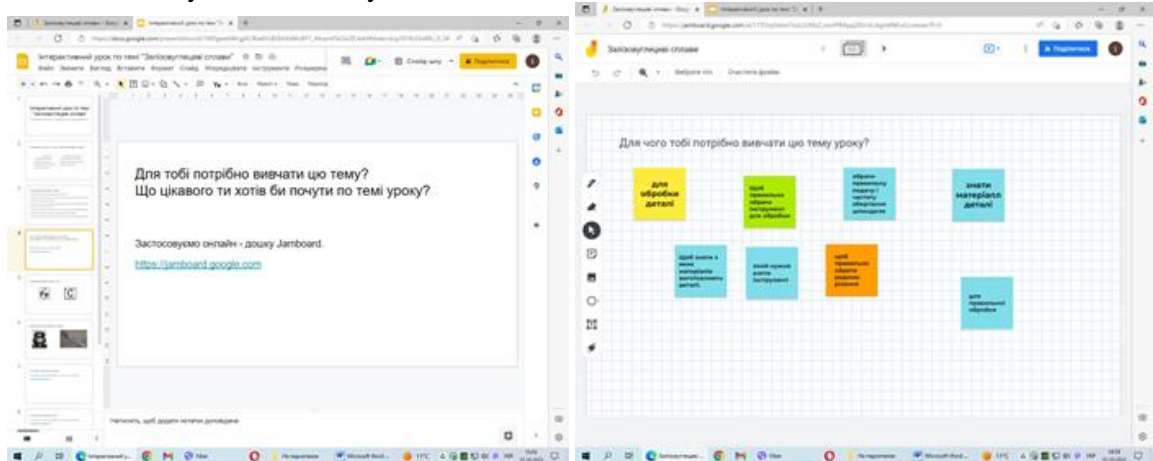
Інтерактивний урок по темі "Залізовуглецеві сплави"

Для тобі потрібно вивчати цю тему?
Що цікавого ти хотів би почути по темі уроку?

Застосовуємо онлайн - дошку Jamboard.

https://jamboard.google.com

Натисніть, щоб додати нотатки доповідача

Залізовуглецеві сплави

Поділитися

Для чого тобі потрібно вивчати цю тему уроку?

для обробки деталі

щоб правильно обрати інструмент для обробки

обрати правильну подачу і частоту обертання шпинделя

знати матеріали деталі

щоб знати з яких матеріалів виготовляють деталі

який нужно брати інструмент

щоб правильно обрати режими різання

для правильної обробки